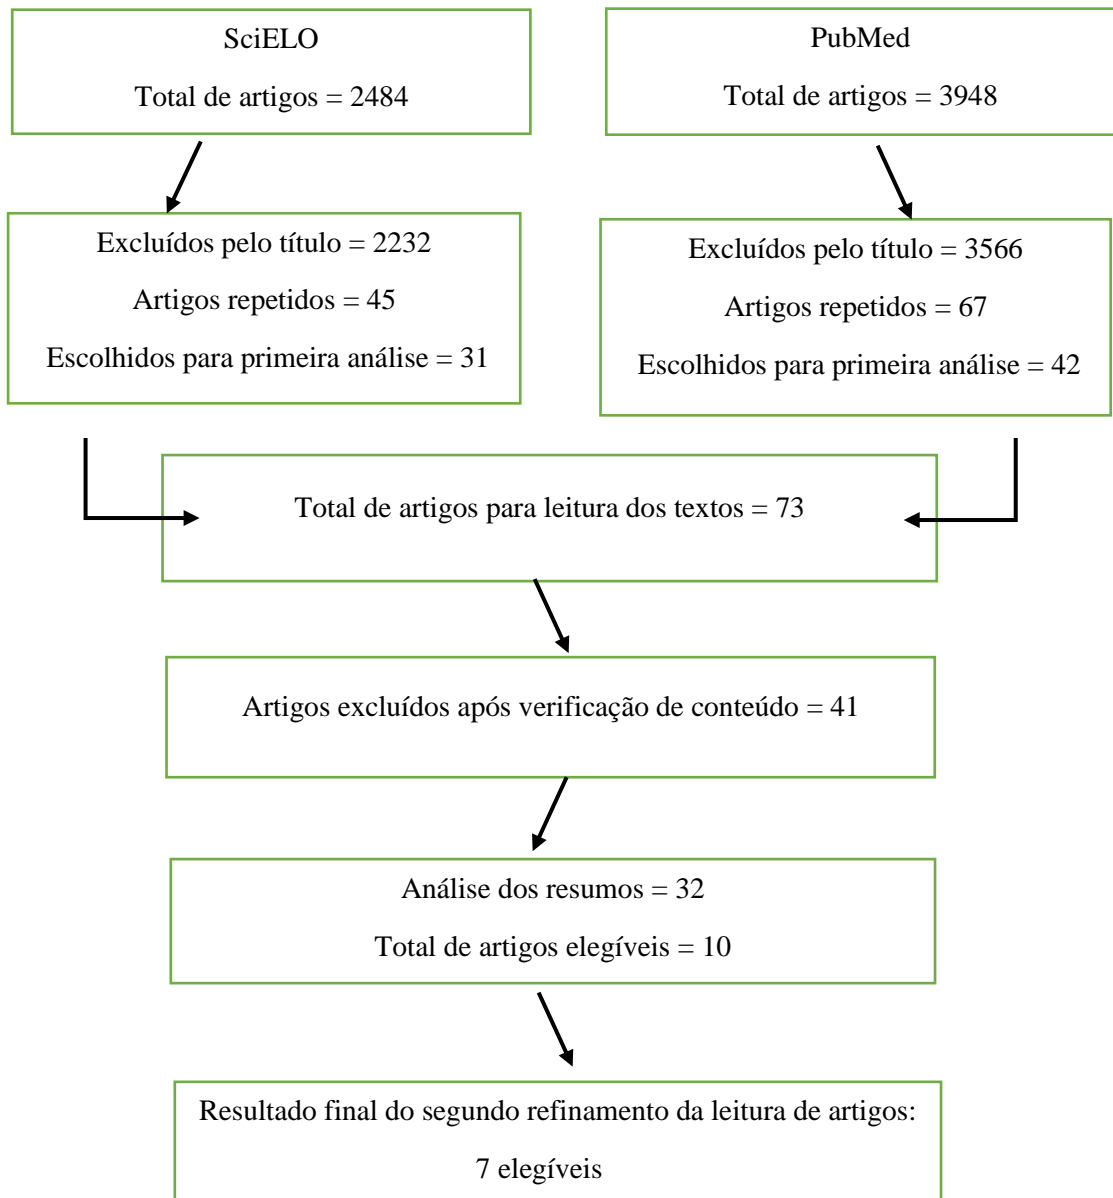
SciELO

Total de artigos = 2484

PubMed

Total de artigos = 3948

Excluídos pelo título = 2232

Artigos repetidos = 45

Escolhidos para primeira análise = 31

Excluídos pelo título = 3566

Artigos repetidos = 67

Escolhidos para primeira análise = 42

Total de artigos para leitura dos textos = 73

Artigos excluídos após verificação de conteúdo = 41

Análise dos resumos = 32

Total de artigos elegíveis = 10

Resultado final do segundo refinamento da leitura de artigos:

7 elegíveis